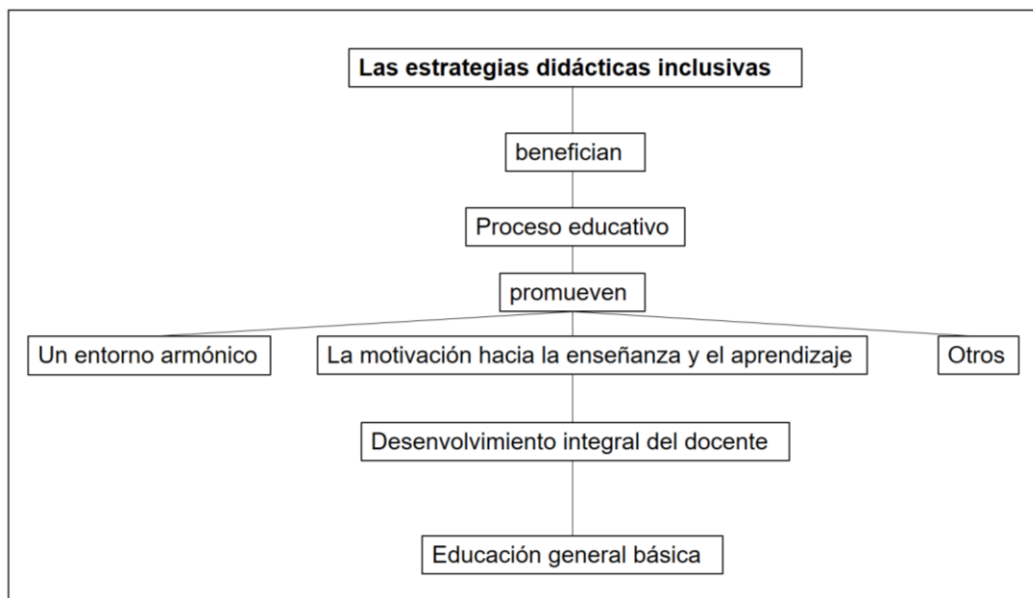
Las estrategias didácticas inclusivas

benefician

Proceso educativo

promueven

Un entorno armónico

La motivación hacia la enseñanza y el aprendizaje

Otros

Desenvolvimiento integral del docente

Educación general básica